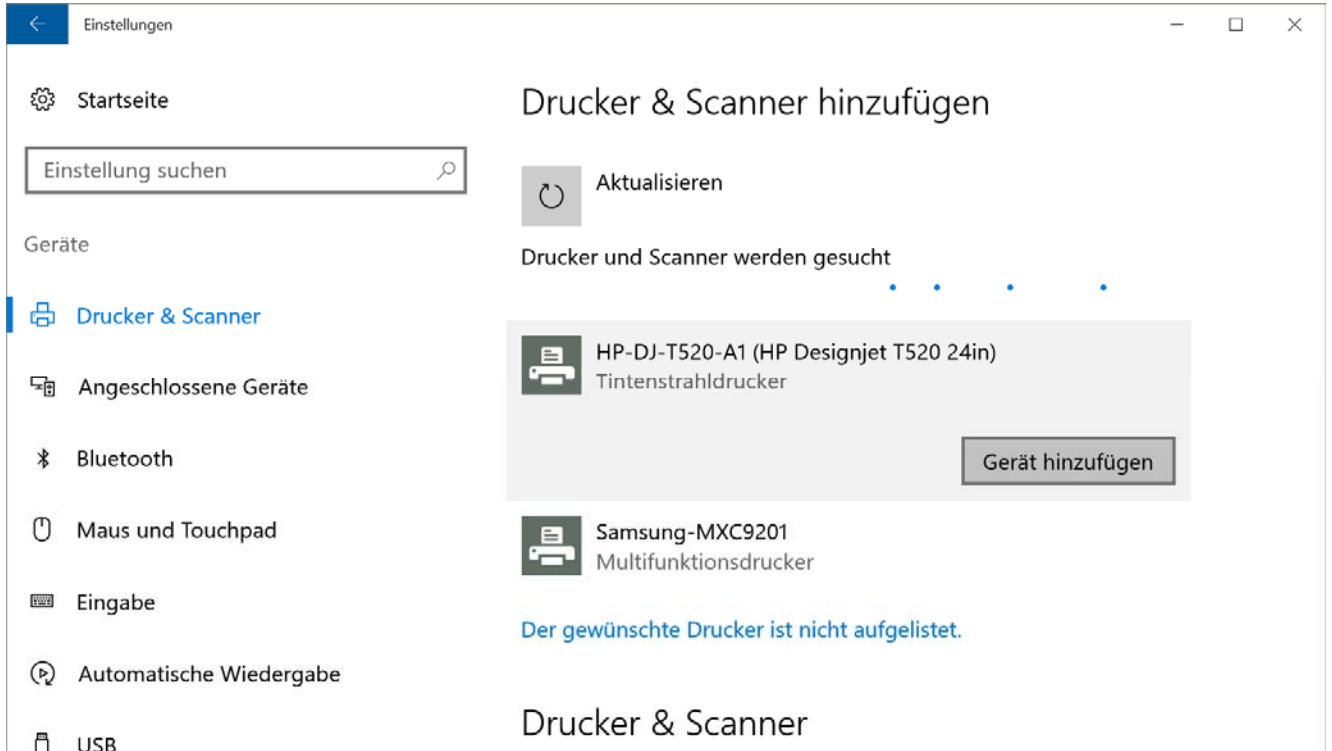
Einstellungen

Startseite

Einstellung suchen

Geräte

Drucker & Scanner

Angeschlossene Geräte

Bluetooth

Maus und Touchpad

Eingabe

Automatische Wiedergabe

USB

Drucker & Scanner hinzufügen

Aktualisieren

Drucker und Scanner werden gesucht

HP-DJ-T520-A1 (HP Designjet T520 24in)
Tintenstrahldrucker

Gerät hinzufügen

Samsung-MXC9201
Multifunktionsdrucker

Der gewünschte Drucker ist nicht aufgelistet.

Drucker & Scanner